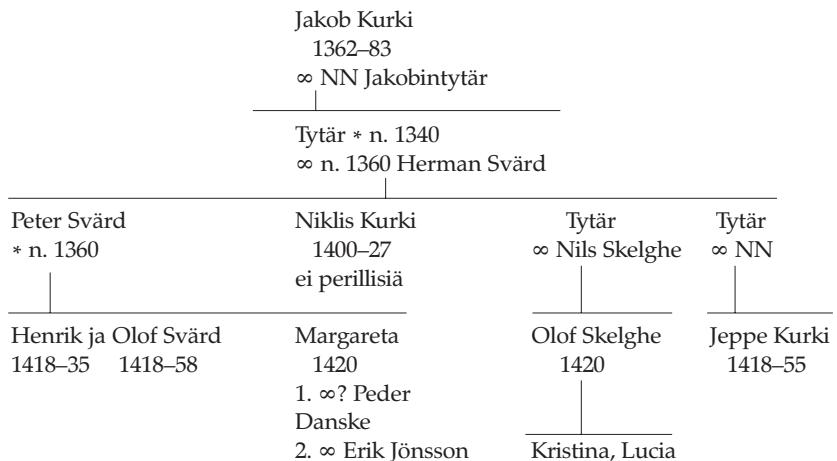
Jakob Kurki
1362–83
∞ NN Jakobintytär

Tytär * n. 1340
∞ n. 1360 Herman Svärd

Peter Svärd
* n. 1360

Niklis Kurki
1400–27
ei perillisiä

Tytär
∞ Nils Skelghe

Tytär
∞ NN

Henrik ja Olof Svärd
1418–35 1418–58

Margareta
1420
1. ∞? Peder Danske
2. ∞ Erik Jönsson

Olof Skelghe
1420

Kristina, Lucia

Jeppe Kurki
1418–55